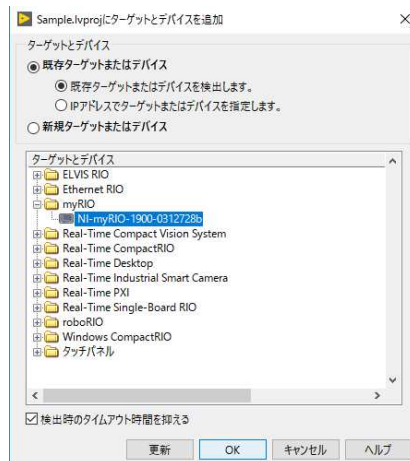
Sample.lvprojにターゲットとデバイスを追加

ターゲットとデバイス

既存ターゲットまたはデバイス

既存ターゲットまたはデバイスを検出します。

IPアドレスでターゲットまたはデバイスを指定します。

新規ターゲットまたはデバイス

ターゲットとデバイス

ELVIS RIO
Ethernet RIO
myRIO
NI-myRIO-1900-0312728b
Real-Time Compact Vision System
Real-Time CompactRIO
Real-Time Desktop
Real-Time Industrial Smart Camera
Real-Time PXI
Real-Time Single-Board RIO
roboRIO
Windows CompactRIO
タッチパネル

検出時のタイムアウト時間を抑える

更新 OK キャンセル ヘルプ